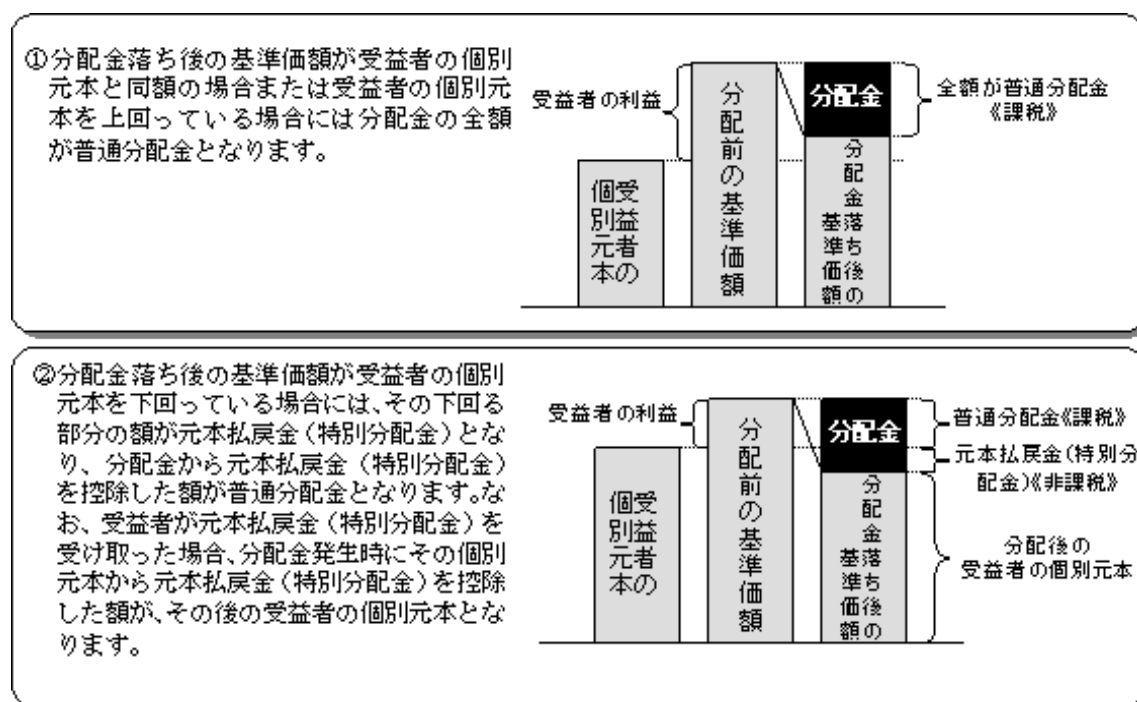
①分配金落ち後の基準価額が受益者の個別元本と同額の場合または受益者の個別元本を上回っている場合には分配金の全額が普通分配金となります。

受益者の利益

受益者の個別元本

分配前の基準価額

分配金

分配金落ち後の基準価額

全額が普通分配金《課税》

②分配金落ち後の基準価額が受益者の個別元本を下回っている場合には、その下回る部分の額が元本払戻金（特別分配金）となり、分配金から元本払戻金（特別分配金）を控除した額が普通分配金となります。なお、受益者が元本払戻金（特別分配金）を受け取った場合、分配金発生時にその個別元本から元本払戻金（特別分配金）を控除した額が、その後の受益者の個別元本となります。

受益者の利益

受益者の個別元本

分配前の基準価額

分配金

分配金落ち後の基準価額

普通分配金《課税》

元本払戻金（特別分配金）《非課税》

分配後の受益者の個別元本